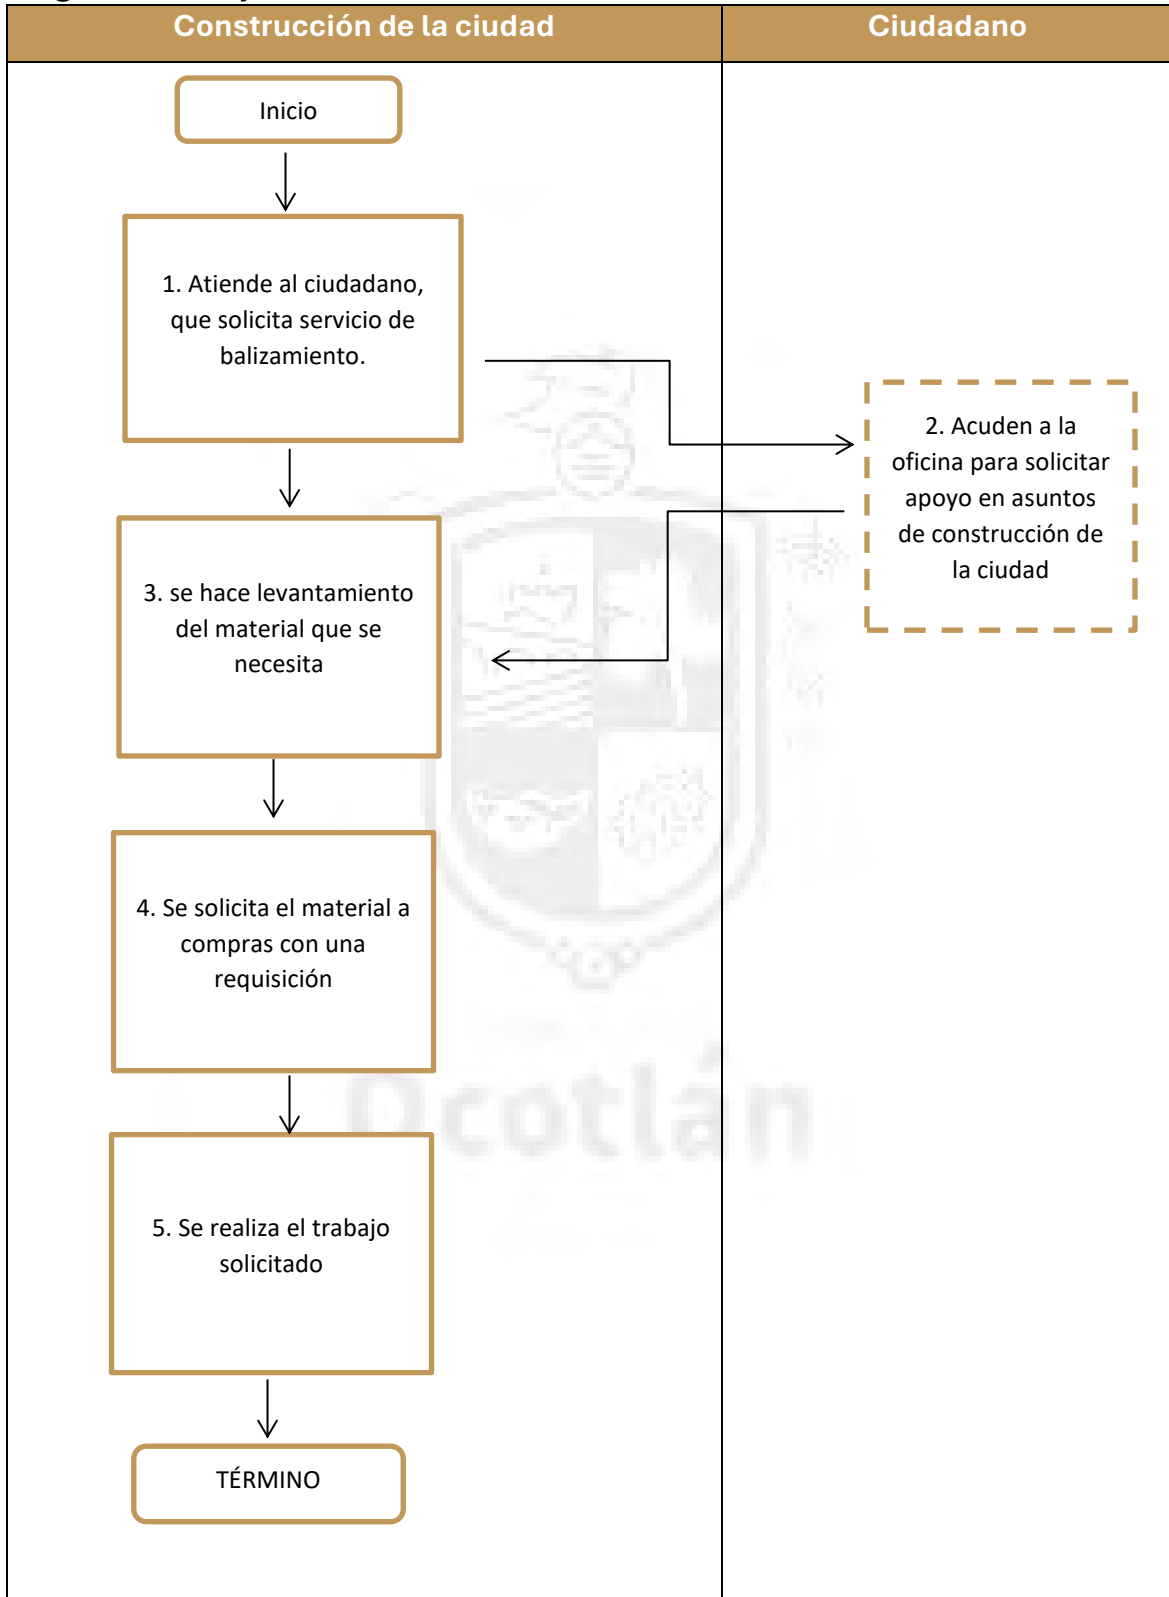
| Construcción de la ciudad | Ciudadano |
|---|---|

Inicio

1. Atiende al ciudadano, que solicita servicio de balizamiento.

2. Acuden a la oficina para solicitar apoyo en asuntos de construcción de la ciudad

3. se hace levantamiento del material que se necesita

4. Se solicita el material a compras con una requisición

5. Se realiza el trabajo solicitado

TÉRMINO

Ocotlán